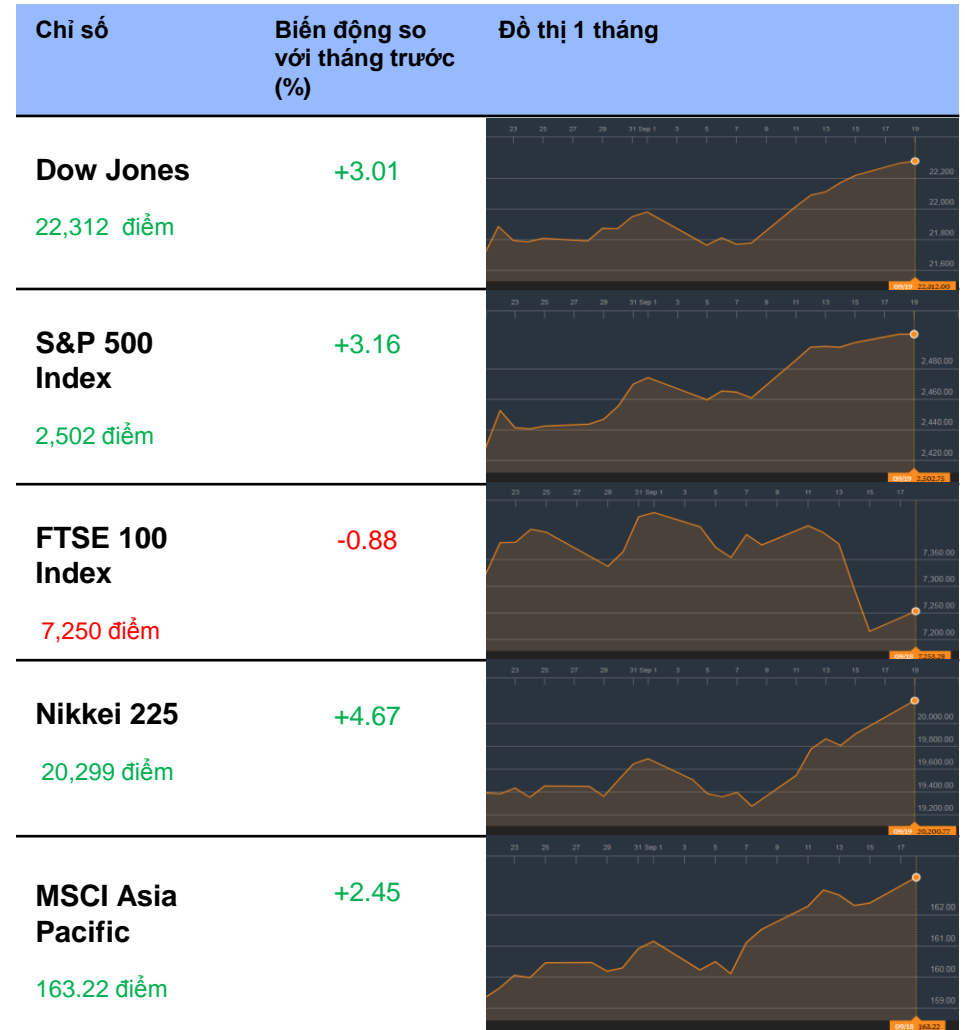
| Chỉ số | Biến động so với tháng trước (%) | Đồ thị 1 tháng |
|---|---|---|
| Dow Jones<br>22,312 điểm | +3.01 | 23 25 27 29 31 Sep 1 3 5 7 9 11 13 15 17 19<br>22,200 22,000 21,800 21,600<br>09/19 22,312.00 |
| S&P 500 Index<br>2,502 điểm | +3.16 | 23 25 27 29 31 Sep 1 3 5 7 9 11 13 15 17 19<br>2,480.00 2,460.00 2,440.00 2,420.00<br>09/19 2,502.75 |
| FTSE 100 Index<br>7,250 điểm | -0.88 | 23 25 27 29 31 Sep 1 3 5 7 9 11 13 15 17<br>7,350.00 7,300.00 7,250.00 7,200.00<br>09/18 7,253.28 |
| Nikkei 225<br>20,299 điểm | +4.67 | 23 25 27 29 31 Sep 1 3 5 7 9 11 13 15 17 19<br>20,000.00 19,800.00 19,600.00 19,400.00 19,200.00<br>09/19 20,200.77 |
| MSCI Asia Pacific<br>163.22 điểm | +2.45 | 23 25 27 29 31 Sep 1 3 5 7 9 11 13 15 17<br>162.00 161.00 160.00 159.00<br>09/18 163.22 |